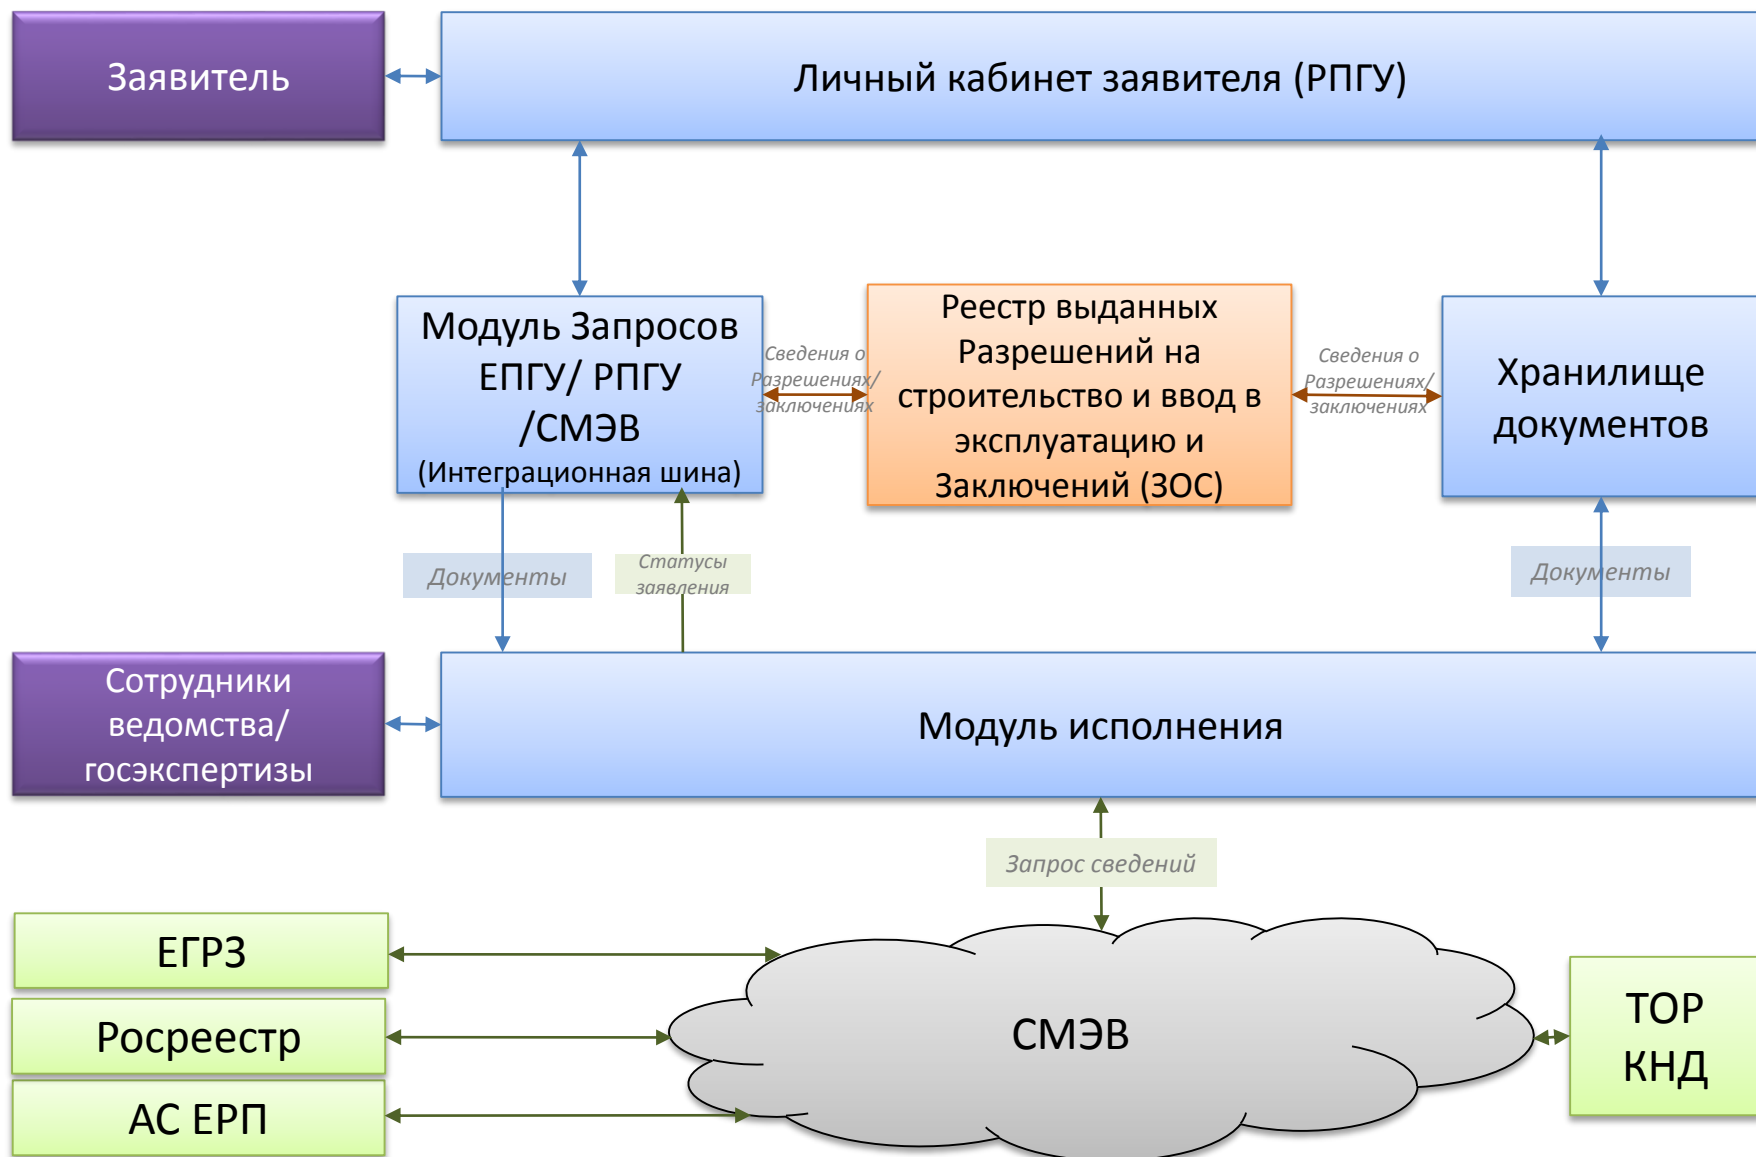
Заявитель

Личный кабинет заявителя (РПГУ)

Модуль Запросов ЕПГУ/ РПГУ /СМЭВ
(Интеграционная шина)

Сведения о Разрешениях/ заключениях

Реестр выданных Разрешений на строительство и ввод в эксплуатацию и Заключений (ЗОС)

Сведения о Разрешениях/ заключениях

Хранилище документов

Документы

Статусы заявления

Документы

Сотрудники ведомства/ госэкспертизы

Модуль исполнения

Запрос сведений

ЕГРЗ

Росреестр

АС ЕРП

СМЭВ

ТОР КНД